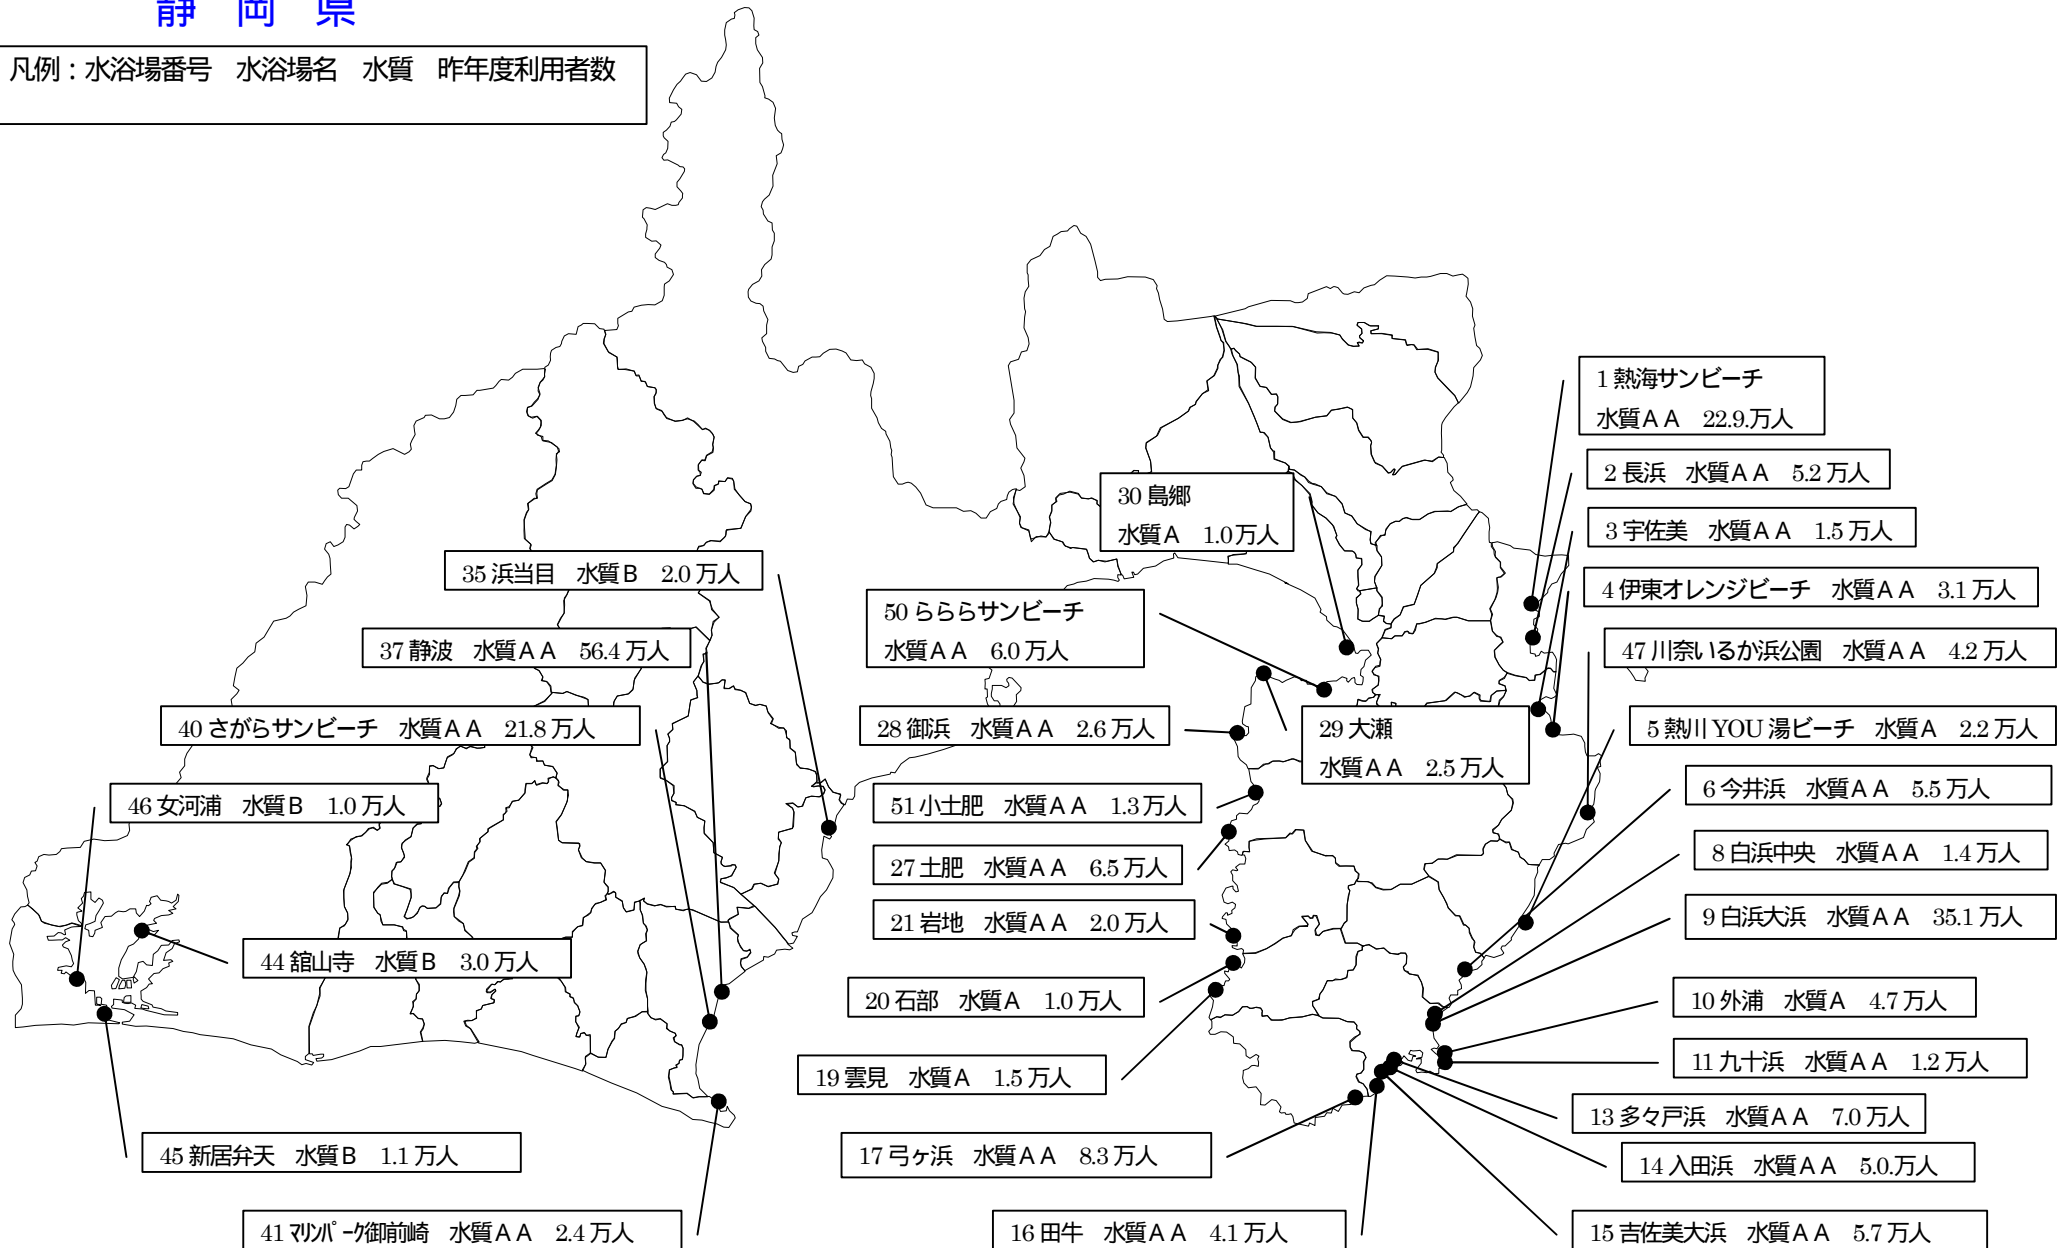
静　岡　県

凡例：水浴場番号　水浴場名　水質　昨年度利用者数

1 熱海サンビーチ
水質ＡＡ　22.9万人

2 長浜　水質ＡＡ　5.2 万人

3 宇佐美　水質ＡＡ　1.5 万人

4 伊東オレンジビーチ　水質ＡＡ　3.1 万人

47 川奈いるか浜公園　水質ＡＡ　4.2 万人

5 熱川 YOU 湯ビーチ　水質Ａ　2.2 万人

6 今井浜　水質ＡＡ　5.5 万人

8 白浜中央　水質ＡＡ　1.4 万人

9 白浜大浜　水質ＡＡ　35.1 万人

10 外浦　水質Ａ　4.7 万人

11 九十浜　水質ＡＡ　1.2 万人

13 多々戸浜　水質ＡＡ　7.0 万人

14 入田浜　水質ＡＡ　5.0 万人

15 吉佐美大浜　水質ＡＡ　5.7 万人

30 島郷
水質Ａ　1.0 万人

35 浜当目　水質Ｂ　2.0 万人

50 ららららサンビーチ
水質ＡＡ　6.0 万人

37 静波　水質ＡＡ　56.4 万人

40 さがらサンビーチ　水質ＡＡ　21.8 万人

28 御浜　水質ＡＡ　2.6 万人

29 大瀬
水質ＡＡ　2.5 万人

46 女河浦　水質Ｂ　1.0 万人

51 小土肥　水質ＡＡ　1.3 万人

27 土肥　水質ＡＡ　6.5 万人

21 岩地　水質ＡＡ　2.0 万人

44 舘山寺　水質Ｂ　3.0 万人

20 石部　水質Ａ　1.0 万人

19 雲見　水質Ａ　1.5 万人

45 新居弁天　水質Ｂ　1.1 万人

17 弓ヶ浜　水質ＡＡ　8.3 万人

41 ﾏﾘﾝﾊﾟｰｸ御前崎　水質ＡＡ　2.4 万人

16 田牛　水質ＡＡ　4.1 万人